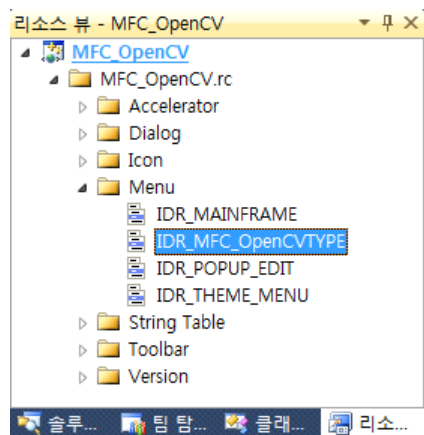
리소스 뷰 - MFC_OpenCV

MFC_OpenCV
MFC_OpenCV.rc
Accelerator
Dialog
Icon
Menu
IDR_MAINFRAME
IDR_MFC_OpenCVTYPE
IDR_POPUP_EDIT
IDR_THEME_MENU
String Table
Toolbar
Version

솔루... 팀 탐... 클래... 리소...